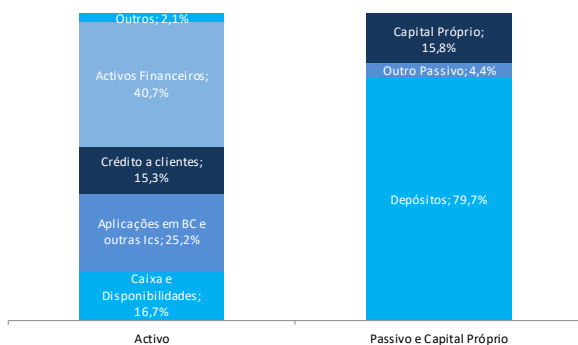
Outros; 2,1%

Activos Financeiros; 40,7%

Crédito a clientes; 15,3%

Aplicações em BC e outras Ics; 25,2%

Caixa e Disponibilidades; 16,7%

Capital Próprio; 15,8%

Outro Passivo; 4,4%

Depósitos; 79,7%

Activo

Passivo e Capital Próprio